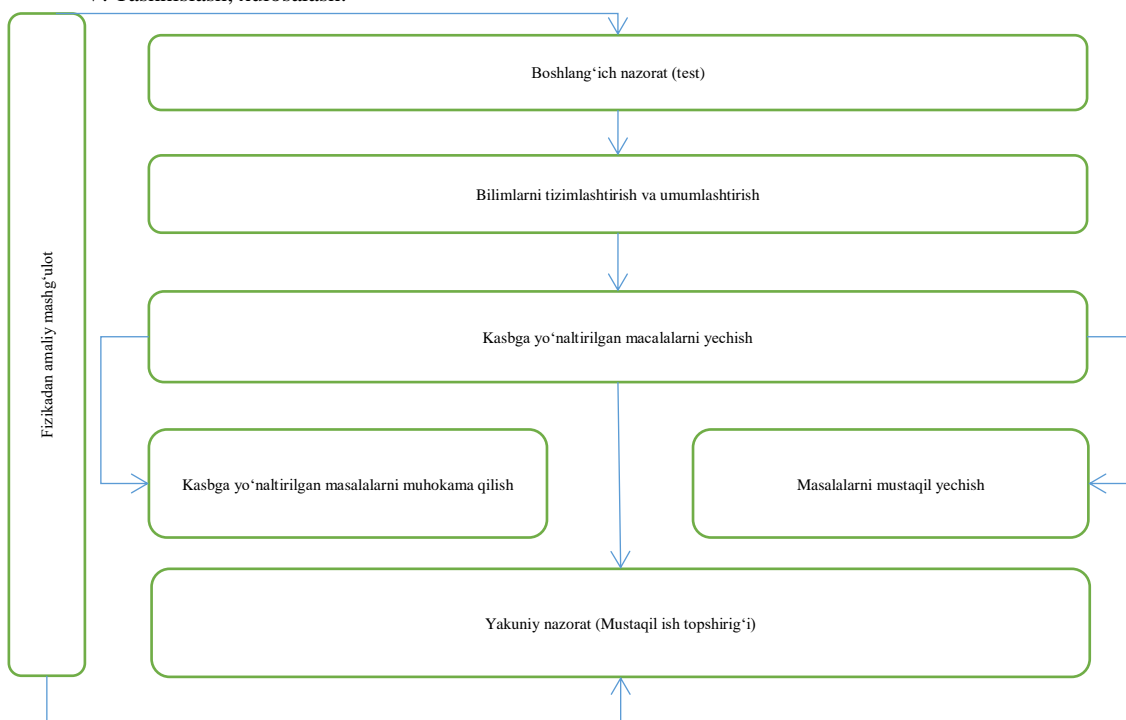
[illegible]

Fizikadan amaliy mashg'ulot

Boshlang'ich nazorat (test)

Bilimlarni tizimlashtirish va umumlashtirish

Kasbga yo'naltirilgan macalalarni yechish

Kasbga yo'naltirilgan masalalarni muhokama qilish

Masalalarni mustaqil yechish

Yakuniy nazorat (Mustaqil ish topshirig'i)